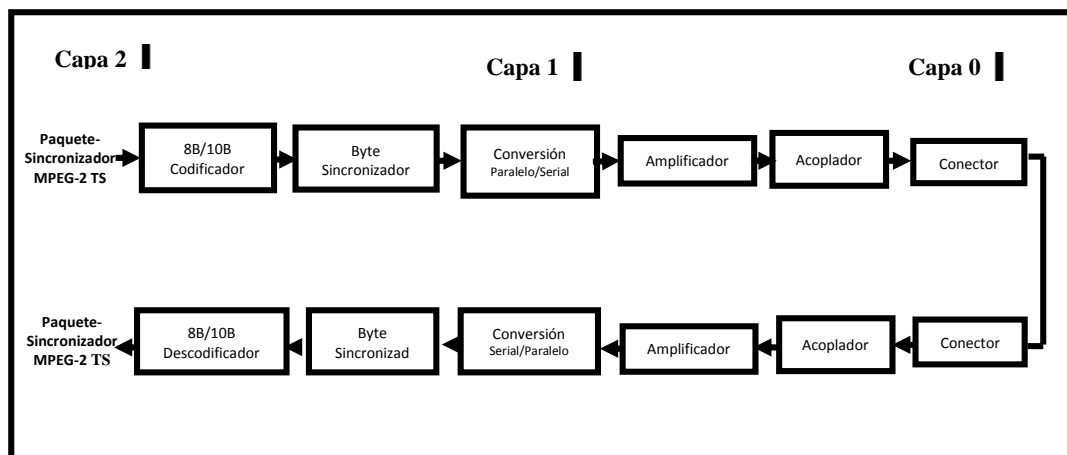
Capa 2

Capa 1

Capa 0

Paquete-Sincronizador MPEG-2 TS

8B/10B Codificador

Byte Sincronizador

Conversión Paralelo/Serial

Amplificador

Acoplador

Conector

Paquete-Sincronizador MPEG-2 TS

8B/10B Descodificador

Byte Sincronizad

Conversión Serial/Paralelo

Amplificador

Acoplador

Conector